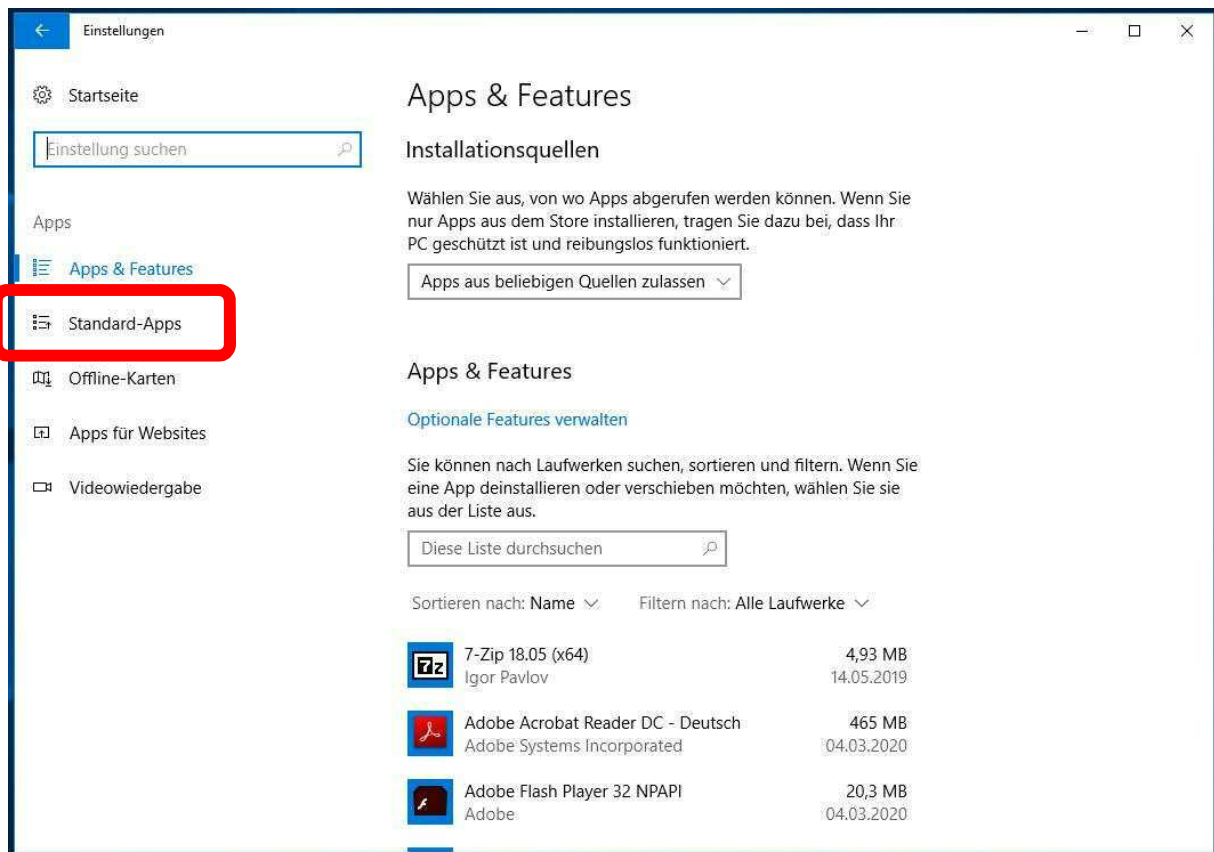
Einstellungen

Startseite

Einstellung suchen

Apps

Apps & Features

Standard-Apps

Offline-Karten

Apps für Websites

Videowiedergabe

Apps & Features

Installationsquellen

Wählen Sie aus, von wo Apps abgerufen werden können. Wenn Sie nur Apps aus dem Store installieren, tragen Sie dazu bei, dass Ihr PC geschützt ist und reibungslos funktioniert.

Apps aus beliebigen Quellen zulassen

Apps & Features

Optionale Features verwalten

Sie können nach Laufwerken suchen, sortieren und filtern. Wenn Sie eine App deinstallieren oder verschieben möchten, wählen Sie sie aus der Liste aus.

Diese Liste durchsuchen

Sortieren nach: Name

Filtern nach: Alle Laufwerke

7-Zip 18.05 (x64)
Igor Pavlov
4,93 MB
14.05.2019

Adobe Acrobat Reader DC - Deutsch
Adobe Systems Incorporated
465 MB
04.03.2020

Adobe Flash Player 32 NPAPI
Adobe
20,3 MB
04.03.2020